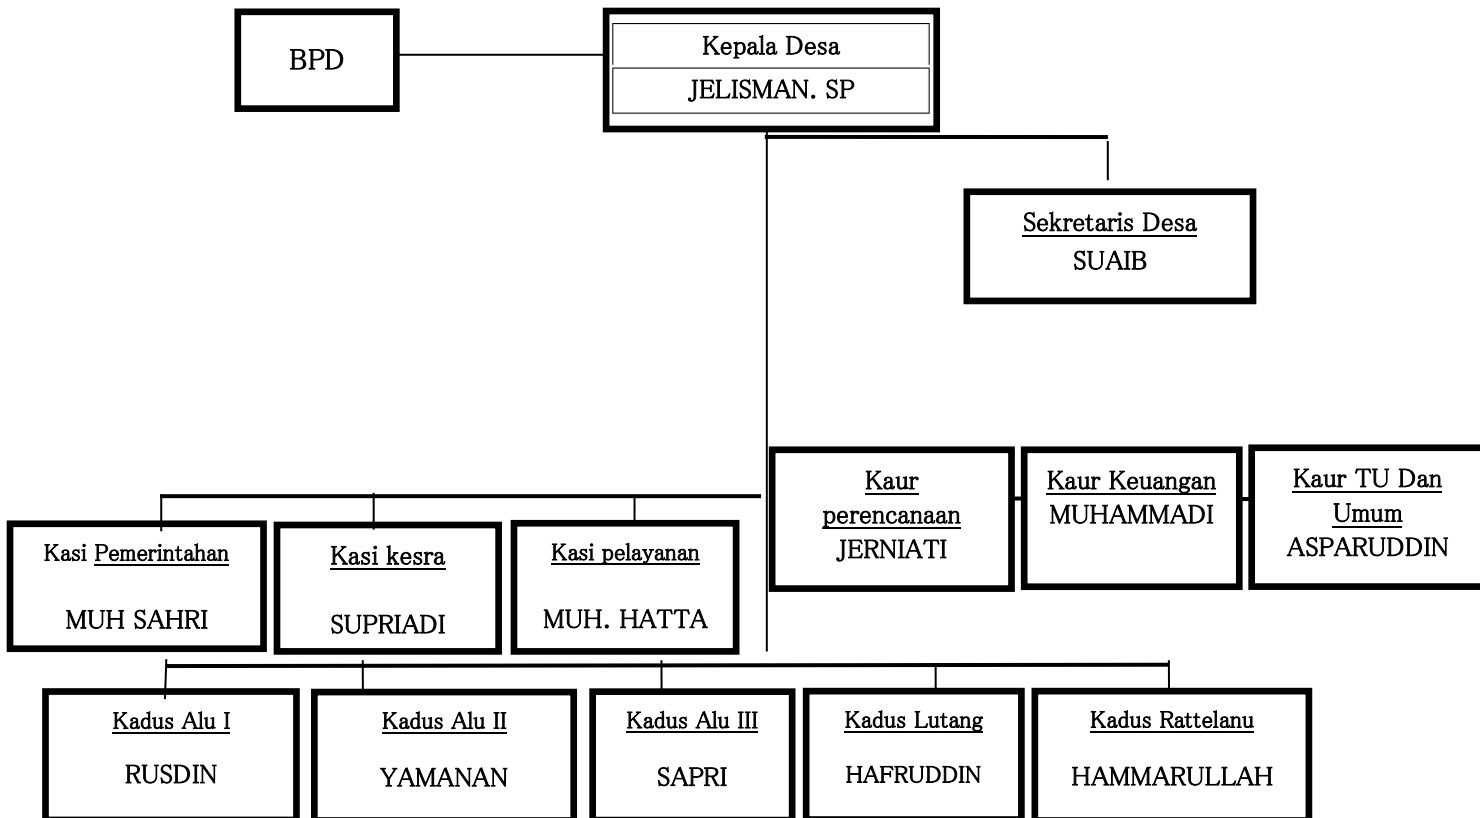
BPD

Kepala Desa

JELISMAN. SP

Sekretaris Desa

SUAIB

Kaur perencanaan

JERNIATI

Kaur Keuangan

MUHAMMADI

Kaur TU Dan Umum

ASPARUDDIN

Kasi Pemerintahan

MUH SAHRI

Kasi kesra

SUPRIADI

Kasi pelayanan

MUH. HATTA

Kadus Alu I

RUSDIN

Kadus Alu II

YAMANAN

Kadus Alu III

SAPRI

Kadus Lutang

HAFRUDDIN

Kadus Rattelanu

HAMMARULLAH